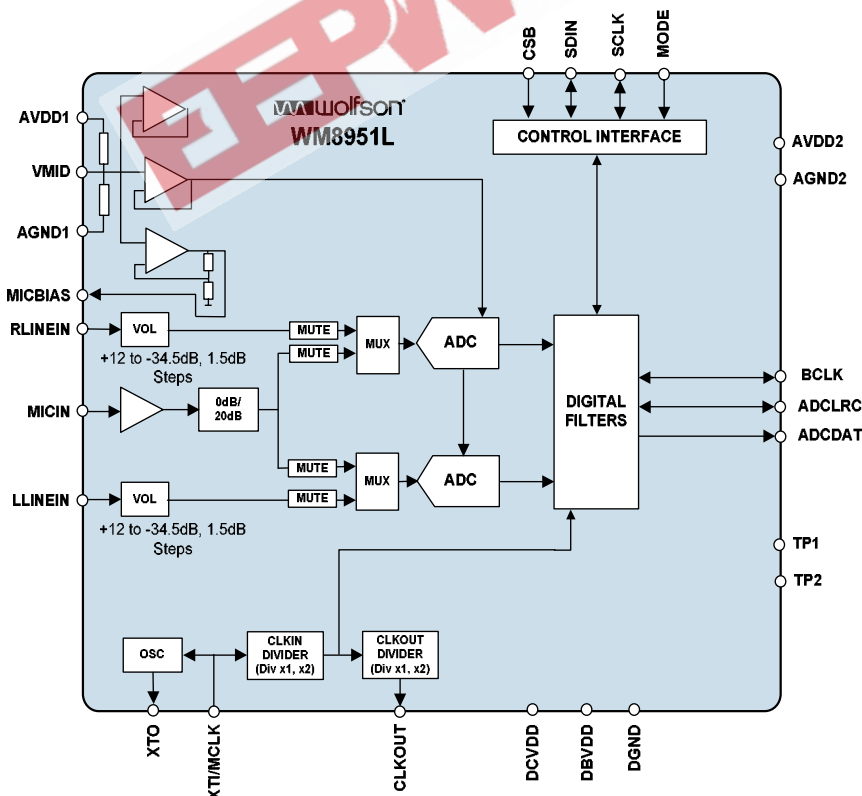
CSB
SDIN
SCLK
MODE

wolfson
WM8951L

CONTROL INTERFACE

AVDD2
AGND2

AVDD1
VMID
AGND1
MICBIAS
RLINEIN
VOL
+12 to -34.5dB, 1.5dB Steps
MUTE
MUTE
MUX
ADC
MICIN
0dB/ 20dB
MUTE
MUX
ADC
LLINEIN
VOL
MUTE
+12 to -34.5dB, 1.5dB Steps

DIGITAL FILTERS

BCLK
ADCLRC
ADCDAT
TP1
TP2

OSC
CLKIN DIVIDER (Div x1, x2)
CLKOUT DIVIDER (Div x1, x2)

XTO
XTI/MCLK
CLKOUT
DCVDD
DBVDD
DGND